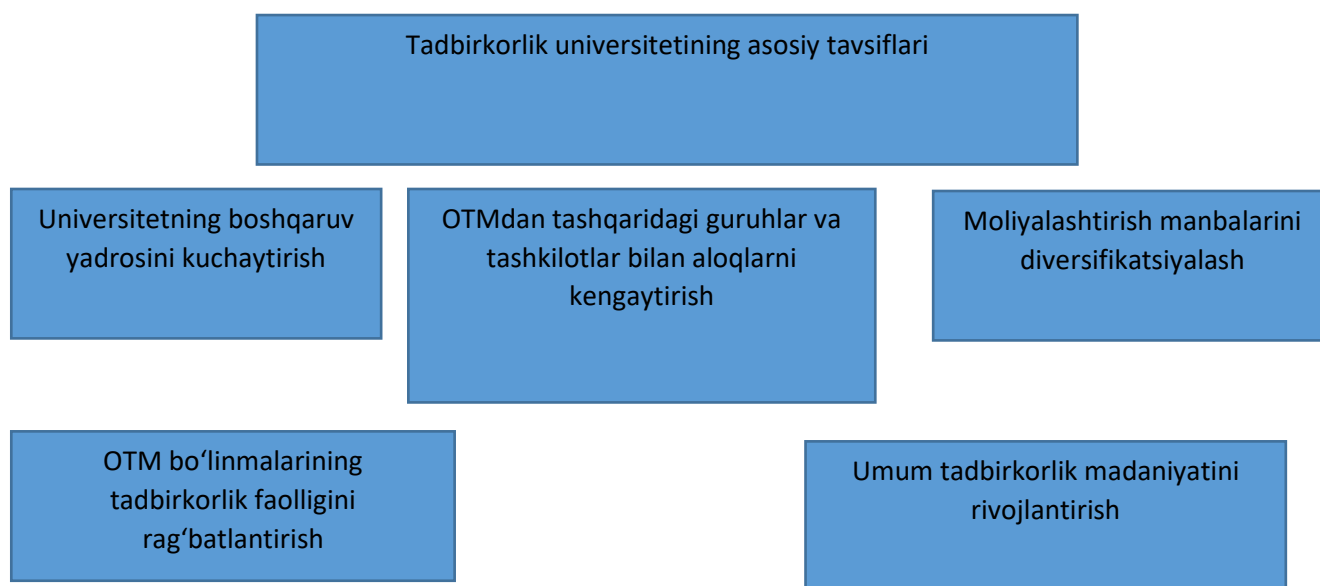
Tadbirkorlik universitetining asosiy tavsiflari

Universitetning boshqaruv yadrosini kuchaytirish

OTMdan tashqaridagi guruhlar va tashkilotlar bilan aloqlarni kengaytirish

Moliyalashtirish manbalarini diversifikatsiyalash

OTM bo‘linmalarining tadbirkorlik faolligini rag‘batlantirish

Umum tadbirkorlik madaniyatini rivojlantirish